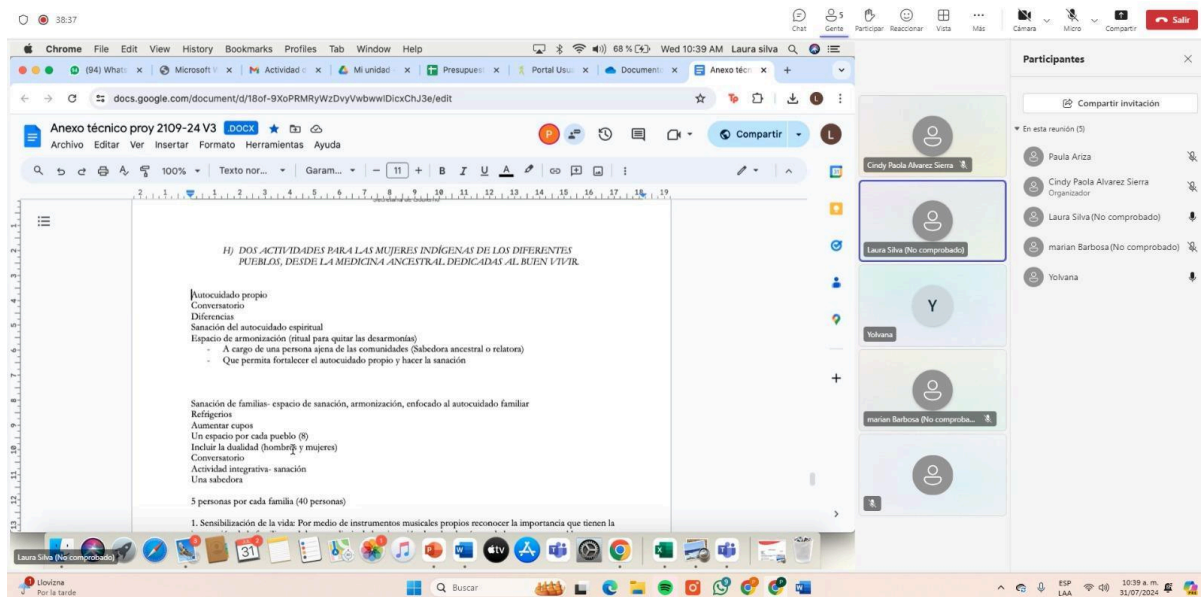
38:37

Chat Gente 5 Participar Reaccionar Vista Más Cámara Micro Compartir Salir

Chrome File Edit View History Bookmarks Profiles Tab Window Help 68 % Wed 10:39 AM Laura silva

(94) Whats | Microsoft V | Actividad c | Mi unidad | Presupuest | Portal Usua | Document | Anexo técn

docs.google.com/document/d/18of-9XoPRMRyWzDvyVwbwwIDicxChJ3e/edit

Anexo técnico proy 2109-24 V3 .DOCX
Archivo Editar Ver Insertar Formato Herramientas Ayuda
Compartir

100% Texto nor... Garam... 11

H) DOS ACTIVIDADES PARA LAS MUJERES INDÍGENAS DE LOS DIFERENTES PUEBLOS, DESDE LA MEDICINA ANCESTRAL DEDICADAS AL BUEN VIVIR.

Autocuidado propio
Conversatorio
Diferencias
Sanación del autocuidado espiritual
Espacio de armonización (ritual para quitar las desarmonías)
- A cargo de una persona ajena de las comunidades (Sabedora ancestral o relatora)
- Que permita fortalecer el autocuidado propio y hacer la sanación

Sanación de familias- espacio de sanación, armonización, enfocado al autocuidado familiar
Refrigerios
Aumentar cupos
Un espacio por cada pueblo (8)
Incluir la dualidad (hombres y mujeres)
Conversatorio
Actividad integrativa- sanación
Una sabedora

5 personas por cada familia (40 personas)

1. Sensibilización de la vida: Por medio de instrumentos musicales propios reconocer la importancia que tienen la

Cindy Paola Alvarez Sierra
Laura Silva (No comprobado)
Y
Yolvana
marian Barbosa (No comproba...

Participantes
Compartir invitación
En esta reunión (5)
Paula Ariza
Cindy Paola Alvarez Sierra
Organizador
Laura Silva (No comprobado)
marian Barbosa (No comprobado)
Yolvana

Laura Silva (No comprobado)

Lloviznа
Por la tarde
Buscar
ESP LAA 10:39 a. m. 31/07/2024